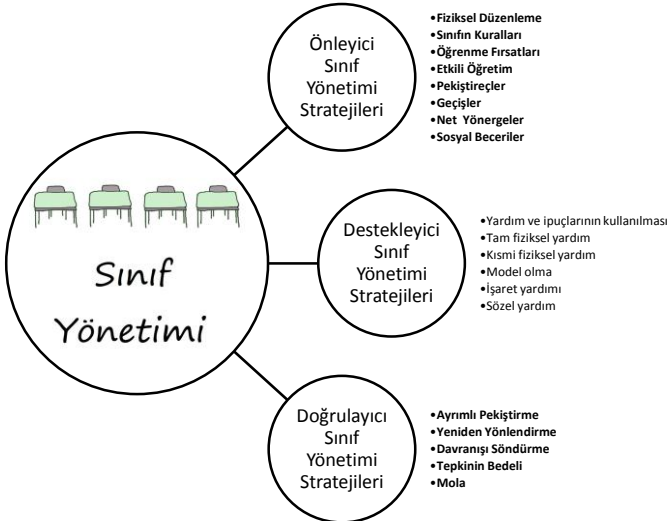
Sınıf Yönetimi

Önleyici Sınıf Yönetimi Stratejileri

•Fiziksel Düzenleme
•Sınıfın Kuralları
•Öğrenme Fırsatları
•Etkili Öğretim
•Pekiştireçler
•Geçişler
•Net Yönergeler
•Sosyal Beceriler

Destekleyici Sınıf Yönetimi Stratejileri

•Yardım ve ipuçlarının kullanılması
•Tam fiziksel yardım
•Kısmi fiziksel yardım
•Model olma
•İşaret yardımı
•Sözel yardım

Doğrulayıcı Sınıf Yönetimi Stratejileri

•Ayrımlı Pekiştirme
•Yeniden Yönlendirme
•Davranışı Söndürme
•Tepkinin Bedeli
•Mola